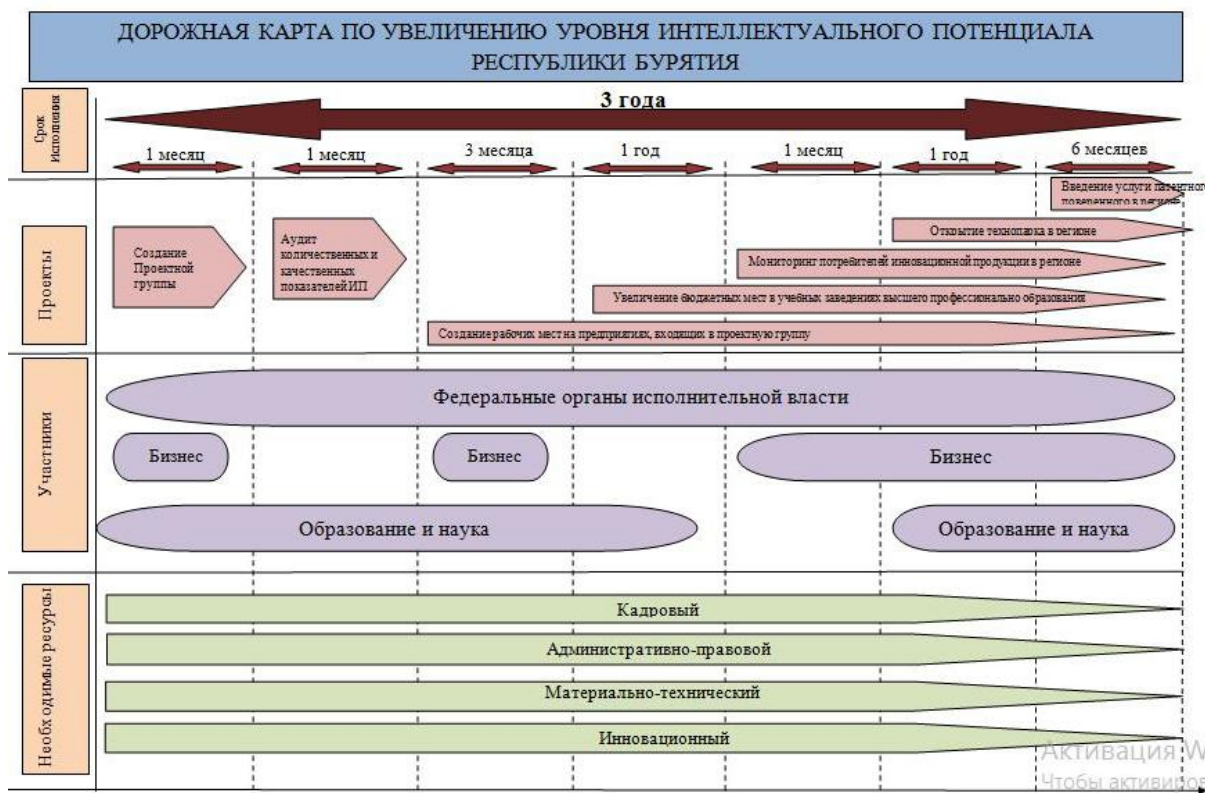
ДОРОЖНАЯ КАРТА ПО УВЕЛИЧЕНИЮ УРОВНЯ ИНТЕЛЛЕКТУАЛЬНОГО ПОТЕНЦИАЛА РЕСПУБЛИКИ БУРЯТИЯ

Срок исполнения

3 года

1 месяц
1 месяц
3 месяца
1 год
1 месяц
1 год
6 месяцев

Проекты

Создание Проектной группы

Аудит количественных и качественных показателей ИП

Введение услуги патентного поверенного в регионе

Открытие технопарка в регионе

Мониторинг потребителей инновационной продукции в регионе

Увеличение бюджетных мест в учебных заведениях высшего профессионально образования

Создание рабочих мест на предприятиях, входящих в проектную группу

Участники

Федеральные органы исполнительной власти

Бизнес
Бизнес
Бизнес

Образование и наука
Образование и наука

Необходимые ресурсы

Кадровый
Административно-правовой
Материально-технический
Инновационный

Активация W
Чтобы активиров